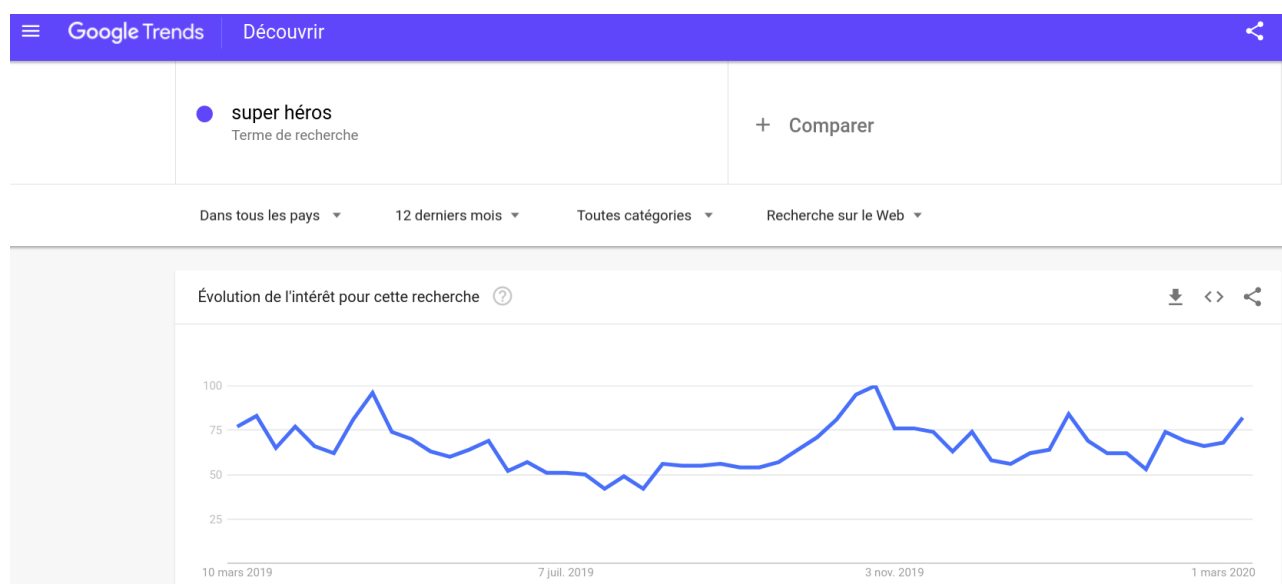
Google Trends Découvrir

super héros
Terme de recherche

+ Comparer

Dans tous les pays ▾ 12 derniers mois ▾ Toutes catégories ▾ Recherche sur le Web ▾

Évolution de l'intérêt pour cette recherche ?

100
75
50
25

10 mars 2019 7 juil. 2019 3 nov. 2019 1 mars 2020